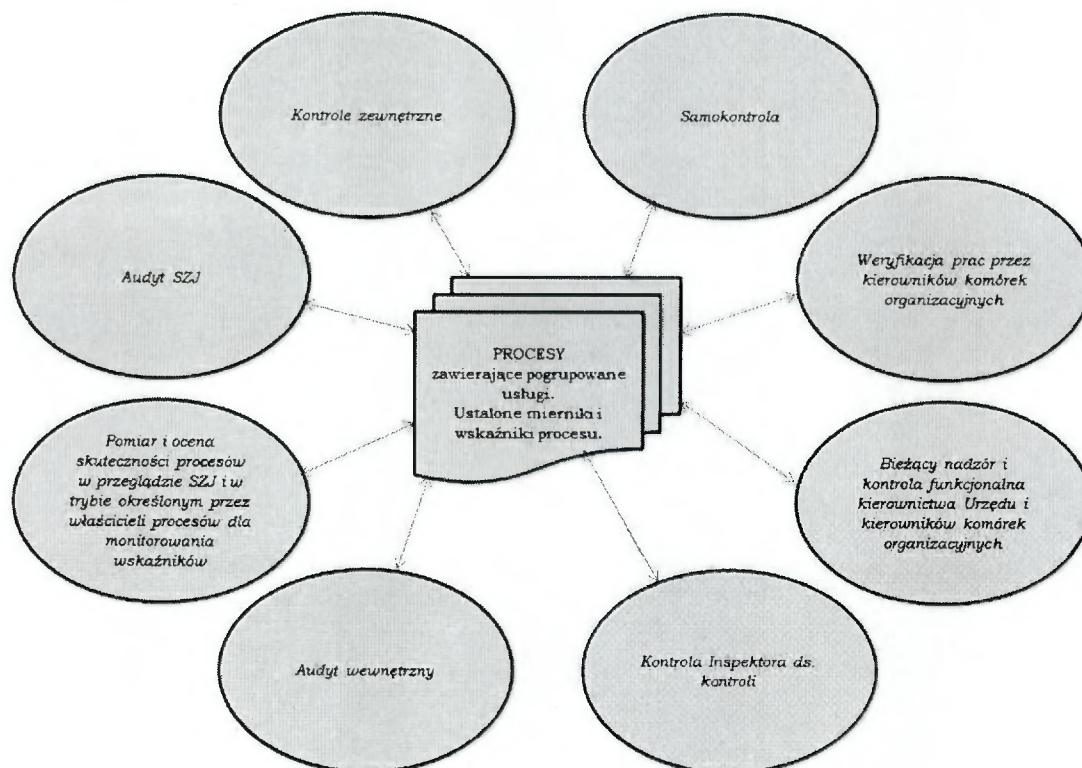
Kontrole zewnętrzne

Samokontrola

Audyt SZJ

Weryfikacja prac przez kierowników komórek organizacyjnych

PROCESY zawierające pogrupowane usługi. Ustalone mierniki i wskaźniki procesu.

Pomiar i ocena skuteczności procesów w przeglądzie SZJ i w trybie określonym przez właścicieli procesów dla monitorowania wskaźników

Bieżący nadzór i kontrola funkcjonalna kierownictwa Urzędu i kierowników komórek organizacyjnych

Audyt wewnętrzny

Kontrola Inspektora ds. kontroli